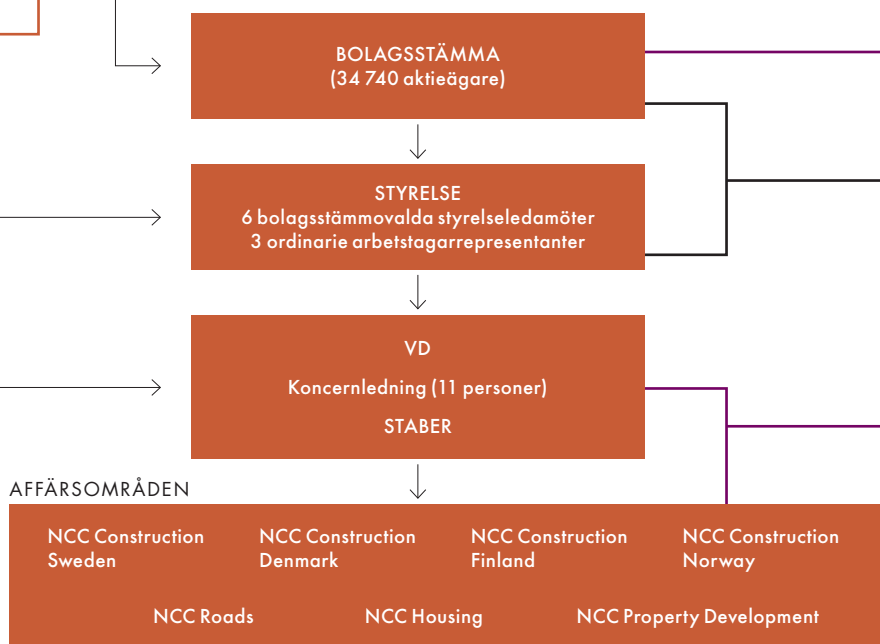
BOLAGSSTÄMMA
(34 740 aktieägare)

STYRELSE
6 bolagsstämmovalda styrelseledamöter
3 ordinarie arbetstagarrepresentanter

VD

Koncernledning (11 personer)

STABER

AFFÄRSOMRÅDEN

NCC Construction Sweden

NCC Construction Denmark

NCC Construction Finland

NCC Construction Norway

NCC Roads

NCC Housing

NCC Property Development